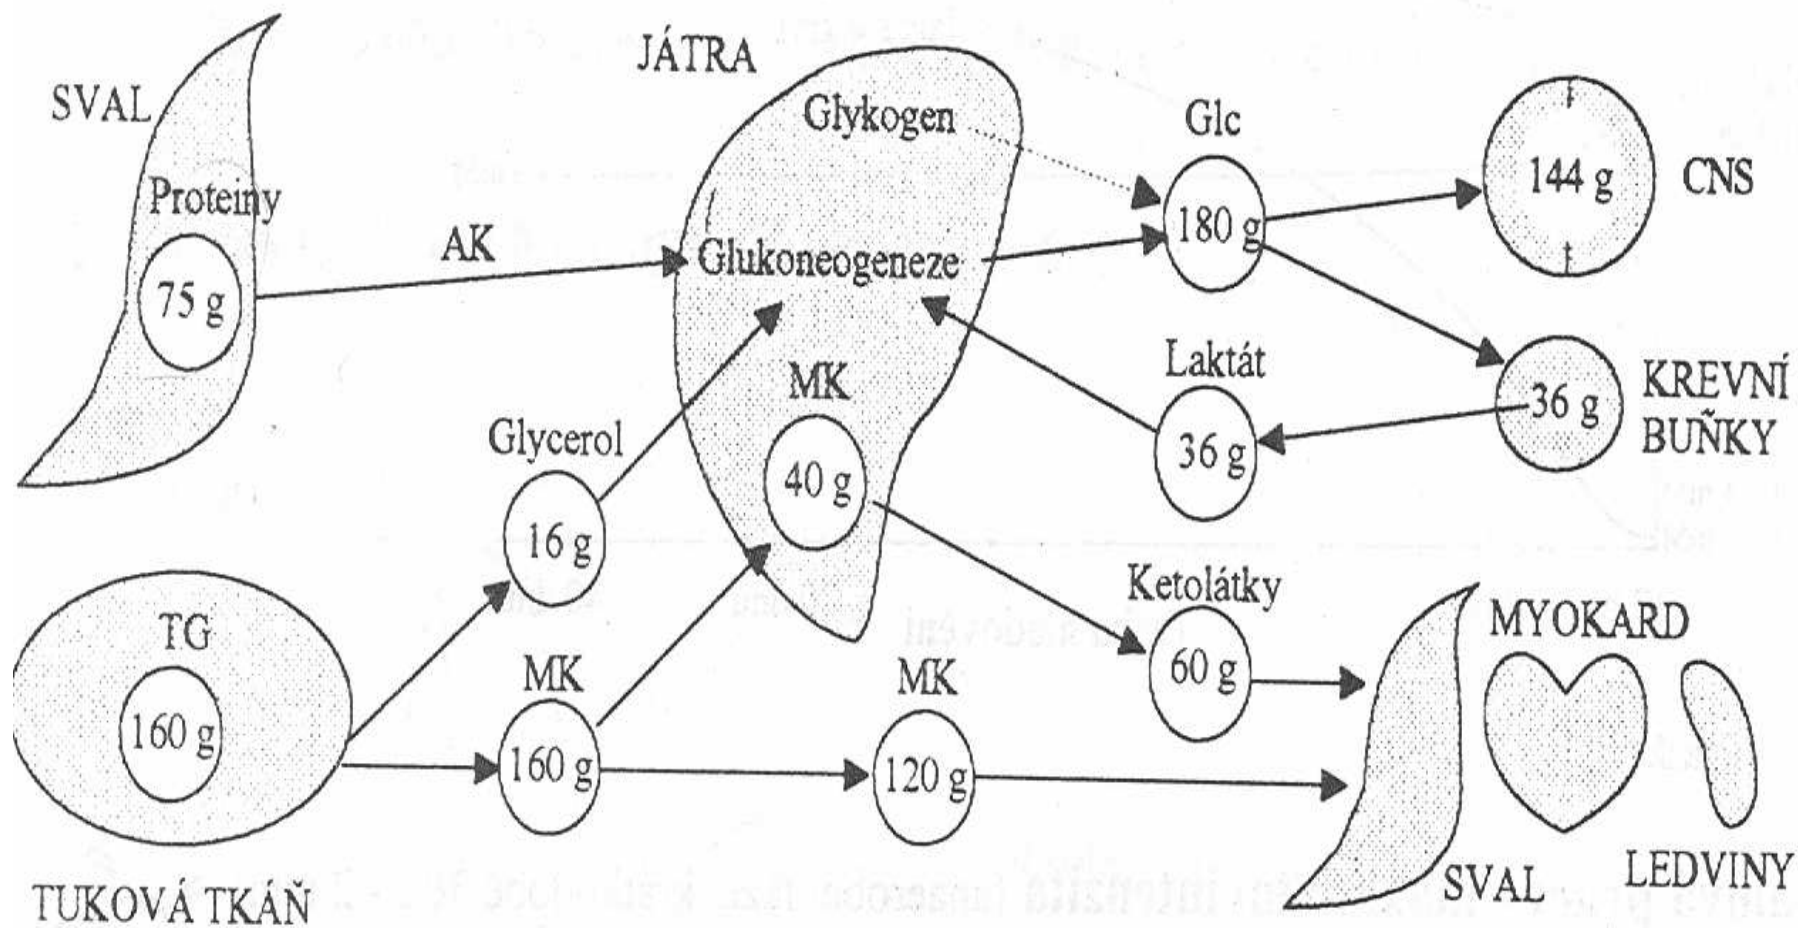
SVAL

Proteiny

75 g

AK

JÁTRA

Glykogen

Glukoneogeneze

MK

40 g

Glc

180 g

144 g

CNS

Laktát

36 g

36 g

KREVNÍ BUŇKY

Glycerol

16 g

TG

160 g

TUKOVÁ TKÁŇ

MK

160 g

MK

120 g

Ketolátky

60 g

MYOKARD

SVAL

LEDVINY